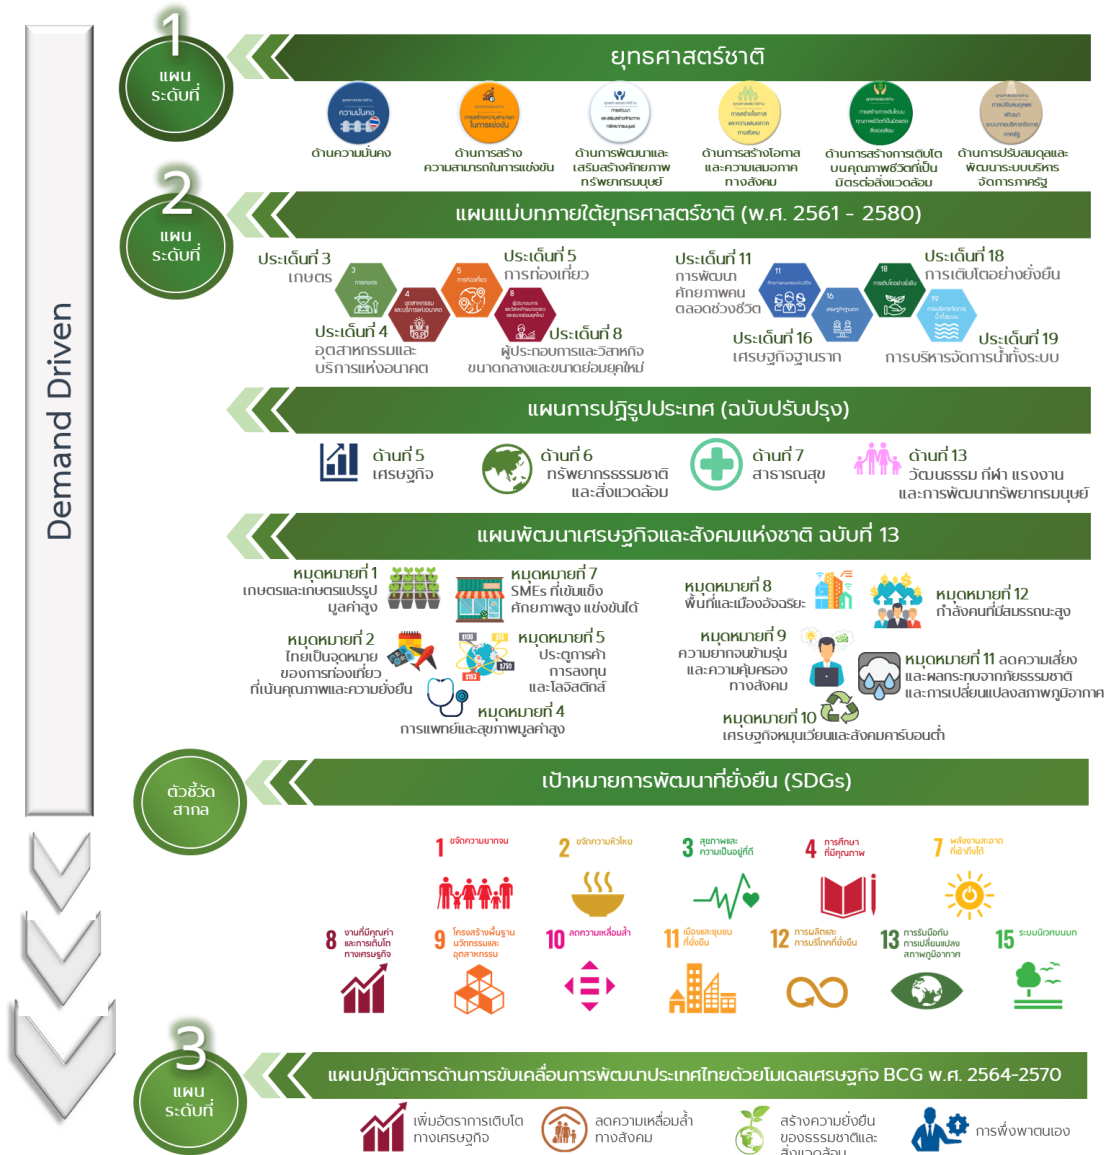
Demand Driven

1
แผน
ระดับที่

ยุทธศาสตร์ชาติ

ความมั่นคง
ด้านความมั่นคง

การสร้างความสามารถในการแข่งขัน
ด้านการสร้างความสามารถในการแข่งขัน

การพัฒนาและเสริมสร้างศักยภาพทรัพยากรมนุษย์
ด้านการพัฒนาและเสริมสร้างศักยภาพทรัพยากรมนุษย์

การสร้างโอกาสและความเสมอภาคทางสังคม
ด้านการสร้างโอกาสและความเสมอภาคทางสังคม

การสร้างการเติบโตบนคุณภาพชีวิตที่เป็นมิตรต่อสิ่งแวดล้อม
ด้านการสร้างการเติบโตบนคุณภาพชีวิตที่เป็นมิตรต่อสิ่งแวดล้อม

การปรับสมดุลและพัฒนาระบบการบริหารจัดการภาครัฐ
ด้านการปรับสมดุลและพัฒนาระบบบริหารจัดการภาครัฐ

2
แผน
ระดับที่

แผนแม่บทภายใต้ยุทธศาสตร์ชาติ (พ.ศ. 2561 - 2580)

ประเด็นที่ 3
เกษตร

ประเด็นที่ 5
การท่องเที่ยว

ประเด็นที่ 4
อุตสาหกรรมและบริการแห่งอนาคต

ประเด็นที่ 8
ผู้ประกอบการและวิสาหกิจขนาดกลางและขนาดย่อมยุคใหม่

3 การเกษตร
4 อุตสาหกรรมและบริการแห่งอนาคต
5 การท่องเที่ยว
8 ผู้ประกอบการและวิสาหกิจขนาดกลางและขนาดย่อมยุคใหม่

ประเด็นที่ 11
การพัฒนาศักยภาพคนตลอดช่วงชีวิต

ประเด็นที่ 18
การเติบโตอย่างยั่งยืน

ประเด็นที่ 16
เศรษฐกิจฐานราก

ประเด็นที่ 19
การบริหารจัดการน้ำทั้งระบบ

11
16 เศรษฐกิจฐานราก
18 การเติบโตอย่างยั่งยืน
19 การบริหารจัดการน้ำทั้งระบบ

แผนการปฏิรูปประเทศ (ฉบับปรับปรุง)

ด้านที่ 5
เศรษฐกิจ

ด้านที่ 6
ทรัพยากรธรรมชาติและสิ่งแวดล้อม

ด้านที่ 7
สาธารณสุข

ด้านที่ 13
วัฒนธรรม กีฬา แรงงานและการพัฒนาทรัพยากรมนุษย์

แผนพัฒนาเศรษฐกิจและสังคมแห่งชาติ ฉบับที่ 13

หมุดหมายที่ 1
เกษตรและเกษตรแปรรูปมูลค่าสูง

หมุดหมายที่ 7
SMEs ที่เข้มแข็ง ศักยภาพสูง แข่งขันได้

หมุดหมายที่ 8
พื้นที่และเมืองอัจฉริยะ

หมุดหมายที่ 12
กำลังคนที่มีสมรรถนะสูง

หมุดหมายที่ 2
ไทยเป็นจุดหมายของการท่องเที่ยวที่เน้นคุณภาพและความยั่งยืน

หมุดหมายที่ 5
ประตูการค้า การลงทุน และโลจิสติกส์

หมุดหมายที่ 9
ความยากจนข้ามรุ่นและความคุ้มครองทางสังคม

หมุดหมายที่ 11 ลดความเสี่ยงและผลกระทบจากภัยธรรมชาติและการเปลี่ยนแปลงสภาพภูมิอากาศ

หมุดหมายที่ 4
การแพทย์และสุขภาพมูลค่าสูง

หมุดหมายที่ 10
เศรษฐกิจหมุนเวียนและสังคมคาร์บอนต่ำ

ตัวชี้วัด
สากล

เป้าหมายการพัฒนาที่ยั่งยืน (SDGs)

1 ขจัดความยากจน
2 ขจัดความหิวโหย
3 สุขภาพและความเป็นอยู่ที่ดี
4 การศึกษาที่มีคุณภาพ
7 พลังงานสะอาดที่เข้าถึงได้
8 งานที่มีคุณค่าและการเติบโตทางเศรษฐกิจ
9 โครงสร้างพื้นฐาน นวัตกรรมและอุตสาหกรรม
10 ลดความเหลื่อมล้ำ
11 เมืองและชุมชนที่ยั่งยืน
12 การผลิตและการบริโภคที่ยั่งยืน
13 การรับมือกับการเปลี่ยนแปลงสภาพภูมิอากาศ
15 ระบบนิเวศบนบก

3
แผน
ระดับที่

แผนปฏิบัติการด้านการขับเคลื่อนการพัฒนาประเทศไทยด้วยโมเดลเศรษฐกิจ BCG พ.ศ. 2564-2570

เพิ่มอัตราการเติบโตทางเศรษฐกิจ

ลดความเหลื่อมล้ำทางสังคม

สร้างความยั่งยืนของธรรมชาติและสิ่งแวดล้อม

การพึ่งพาตนเอง